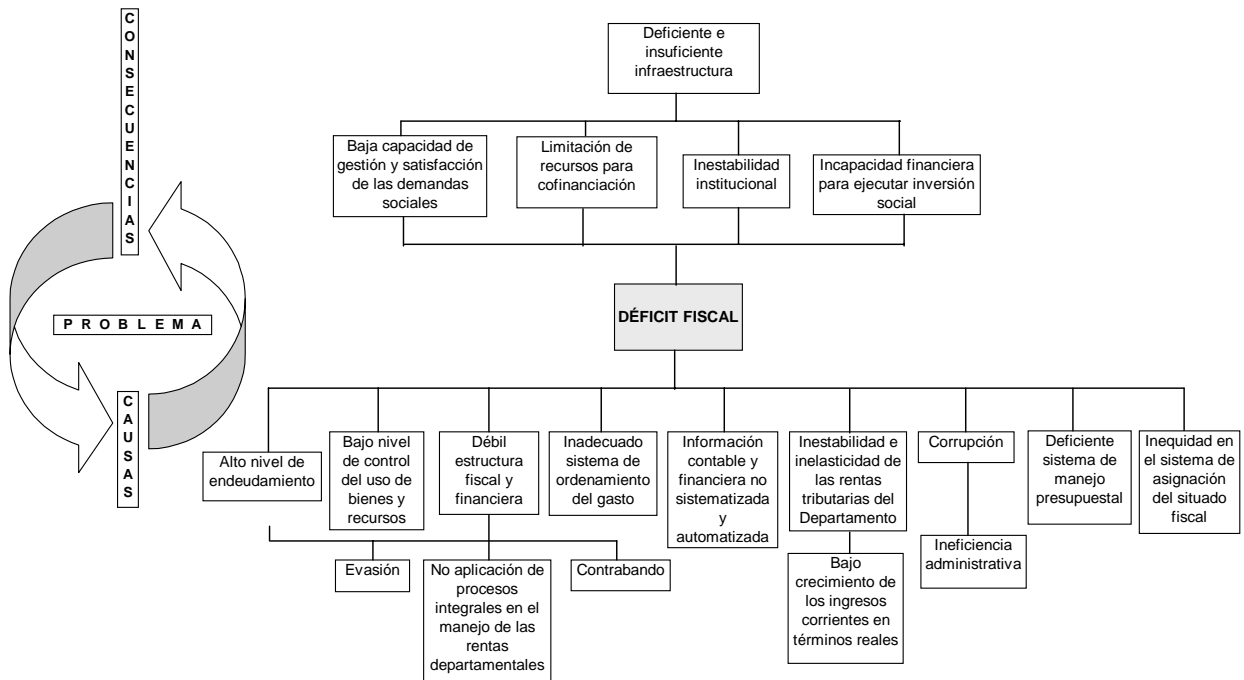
CONSECUENCIAS

PROBLEMA

CAUSAS

Deficiente e insuficiente infraestructura

Baja capacidad de gestión y satisfacción de las demandas sociales

Limitación de recursos para cofinanciación

Inestabilidad institucional

Incapacidad financiera para ejecutar inversión social

DÉFICIT FISCAL

Alto nivel de endeudamiento

Bajo nivel de control del uso de bienes y recursos

Débil estructura fiscal y financiera

Inadecuado sistema de ordenamiento del gasto

Información contable y financiera no sistematizada y automatizada

Inestabilidad e inelasticidad de las rentas tributarias del Departamento

Corrupción

Deficiente sistema de manejo presupuestal

Inequidad en el sistema de asignación del situado fiscal

Evasión

No aplicación de procesos integrales en el manejo de las rentas departamentales

Contrabando

Bajo crecimiento de los ingresos corrientes en términos reales

Ineficiencia administrativa